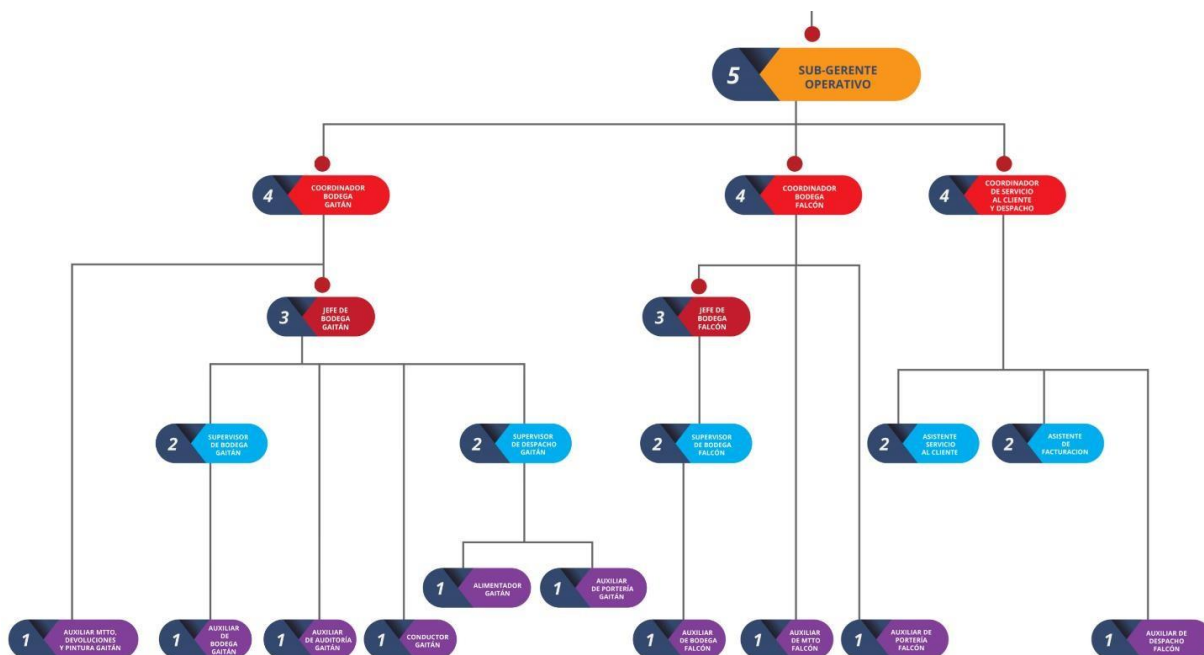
5 SUB-GERENTE OPERATIVO

4 COORDINADOR BODEGA GAITÁN

4 COORDINADOR BODEGA FALCÓN

4 COORDINADOR DE SERVICIO AL CLIENTE Y DESPACHO

3 JEFE DE BODEGA GAITÁN

3 JEFE DE BODEGA FALCÓN

2 SUPERVISOR DE BODEGA GAITÁN

2 SUPERVISOR DE DESPACHO GAITÁN

2 SUPERVISOR DE BODEGA FALCÓN

2 ASISTENTE SERVICIO AL CLIENTE

2 ASISTENTE DE FACTURACION

1 ALIMENTADOR GAITÁN

1 AUXILIAR DE PORTERÍA GAITÁN

1 AUXILIAR MTTO, DEVOLUCIONES Y PINTURA GAITÁN

1 AUXILIAR DE BODEGA GAITÁN

1 AUXILIAR DE AUDITORÍA GAITÁN

1 CONDUCTOR GAITÁN

1 AUXILIAR DE BODEGA FALCÓN

1 AUXILIAR DE MTTO FALCÓN

1 AUXILIAR DE PORTERÍA FALCÓN

1 AUXILIAR DE DESPACHO FALCÓN